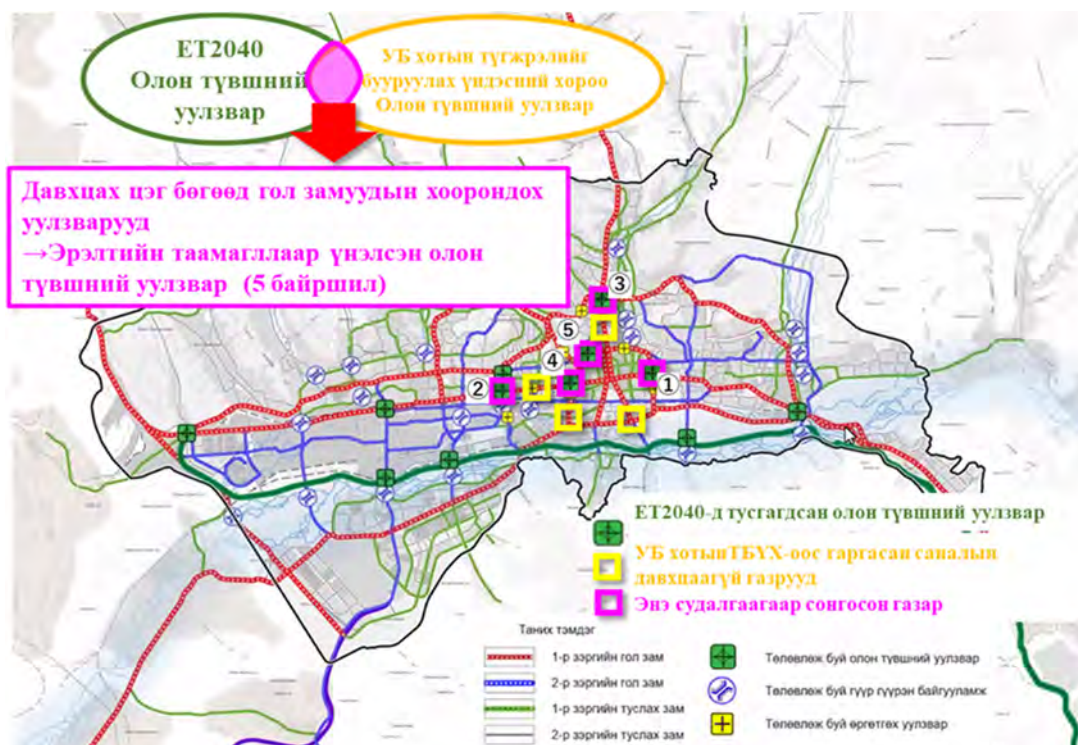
ET2040
Олон түвшний уулзвар

УБ хотын түгжрэлийг бууруулах үндэсний хороо
Олон түвшний уулзвар

Давхцах цэг бөгөөд гол замуудын хоорондох уулзварууд
→Эрэлтийн таамаглалаар үнэлсэн олон түвшний уулзвар (5 байршил)

3
5
4
2
1

ET2040-д тусгагдсан олон түвшний уулзвар
УБ хотынТБҮХ-оос гаргасан саналын давхцаагүй газрууд
Энэ судалгаагаар сонгосон газар

Таних тэмдэг
1-р зэргийн гол зам
2-р зэргийн гол зам
1-р зэргийн туслах зам
2-р зэргийн туслах зам
Төлөвлөж буй олон түвшний уулзвар
Төлөвлөж буй гүүр гүүрэн байгууламж
Төлөвлөж буй өргөтгөх уулзвар